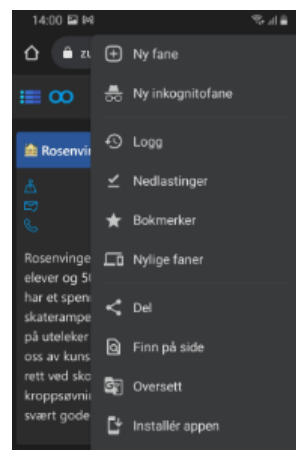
14:00

zu

Rosenvin

Rosenvinge
elever og 5
har et speni
skaterampe
på uteleker
oss av kuns
rett ved sko
kroppsøvni
svært gode

Ny fane
Ny inkognitofane
Logg
Nedlastinger
Bokmerker
Nylige faner
Del
Finn på side
Oversett
Installér appen